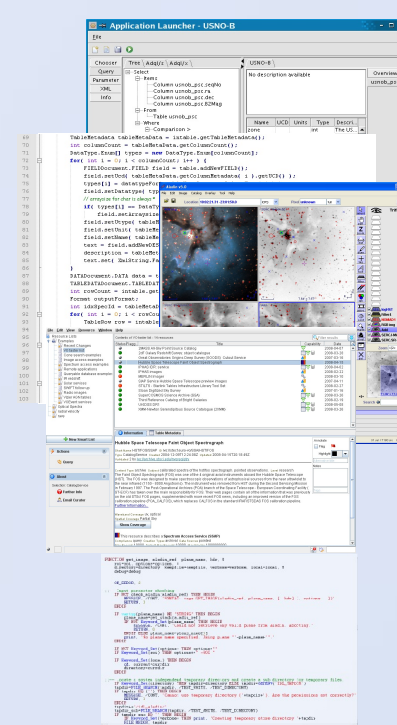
Application Launcher : USNO-B

File

Chooser
Query
Parameter
XML
Info

Tree
Adql/x
Adql/s

Select
Column usnob_psc.raDeg
Column usnob_psc.decDeg
Column usnob_psc.dec
Column usnob_psc.B2Mag
From
Table usnob_psc
Where
Comparison >

USNO-B

No description available

Name
UCD
Units
Type
Descri...
zone
int
The US

Overview
usnob_ps

TableMetadata tableMetaData = intable.getTableMetaData();
int columnCount = tableMetaData.getColumnCount();
DataType.Enum[] types = new DataType.Enum[columnCount];
for( int i = 0; i < columnCount; i++ ) {
FIELDDocument.FIELD field = table.addNewFIELD();
field.setUcd( tableMetaData.getColumnMetadata( i ).getUCD() );
types[i] = dataTypeFor
field.setDatatype( typ
// arrays so far char is always *
if( types[i] == DataTy
field.setArraysiz
field.setMtype( table
field.setUnit( tableMe
field.setName( tableMe
text = field.addNewDES
decription = tableMet
text.set( ladString.Fa
}
DATADocument.DATA data = t
TABLEDATADocument.TABLEDAT
int rowCount = intable.get
Format outputFormat;
int idxRecId = tableMetaDat
for( int i = 0; i < rowCou
TableRow row = intable

Aladin v5.0

Information
Table Metadata

Hubble Space Telescope Faint Object Spectrograph

New Search Unit

Actions
Query

About

Favourites
Further Info
Email Curator

FUNCTION get_image, aladin_url, plane_name, ids, $
/* fits */

OK_SIZE: 1

IF N_ELEMENTS(aladin_url) NE '' THEN BEGIN

ENDIF